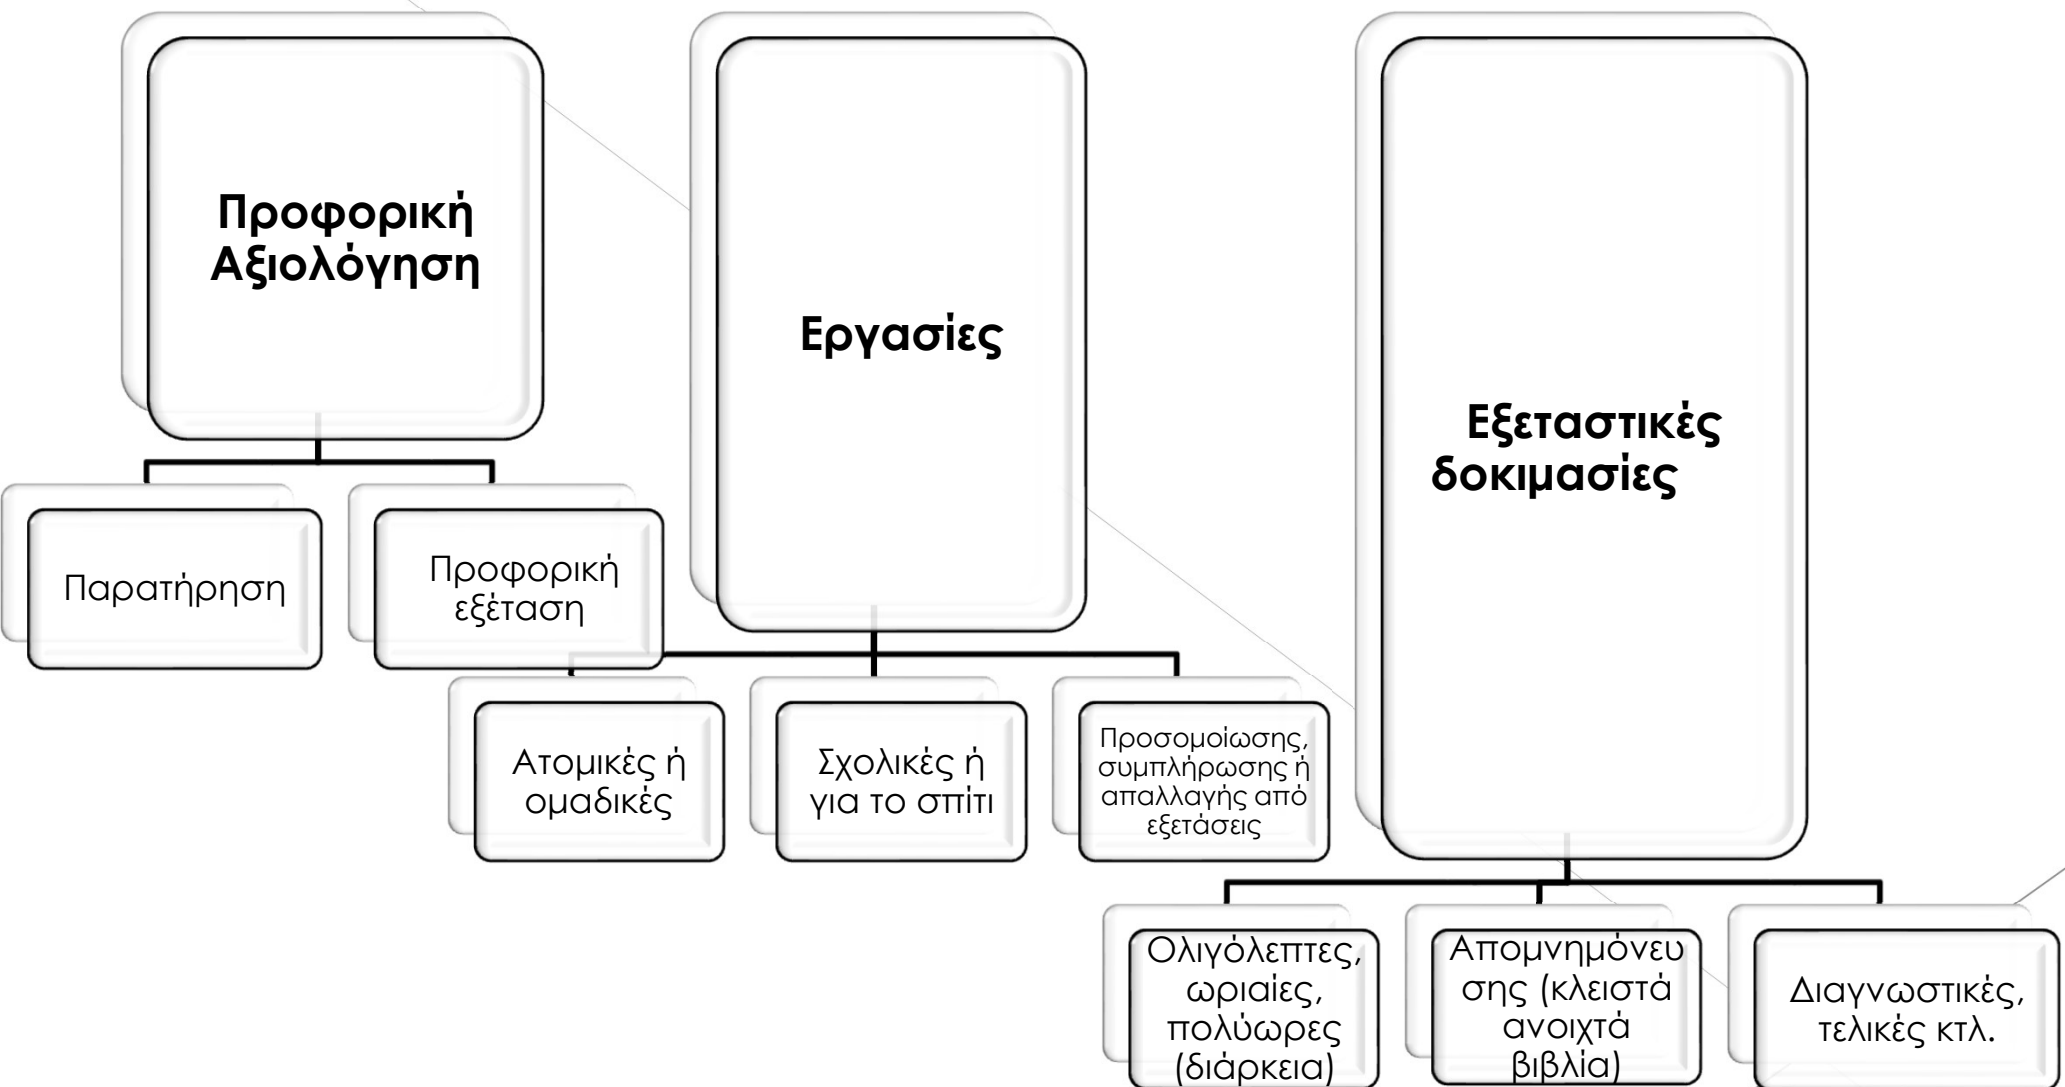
Προφορική Αξιολόγηση

Παρατήρηση

Προφορική εξέταση

Εργασίες

Ατομικές ή ομαδικές

Σχολικές ή για το σπίτι

Προσομοίωσης, συμπλήρωσης ή απαλλαγής από εξετάσεις

Εξεταστικές δοκιμασίες

Ολιγόλεπτες, ωριαίες, πολύωρες (διάρκεια)

Απομνημόνευσης (κλειστά ανοιχτά βιβλία)

Διαγνωστικές, τελικές κτλ.